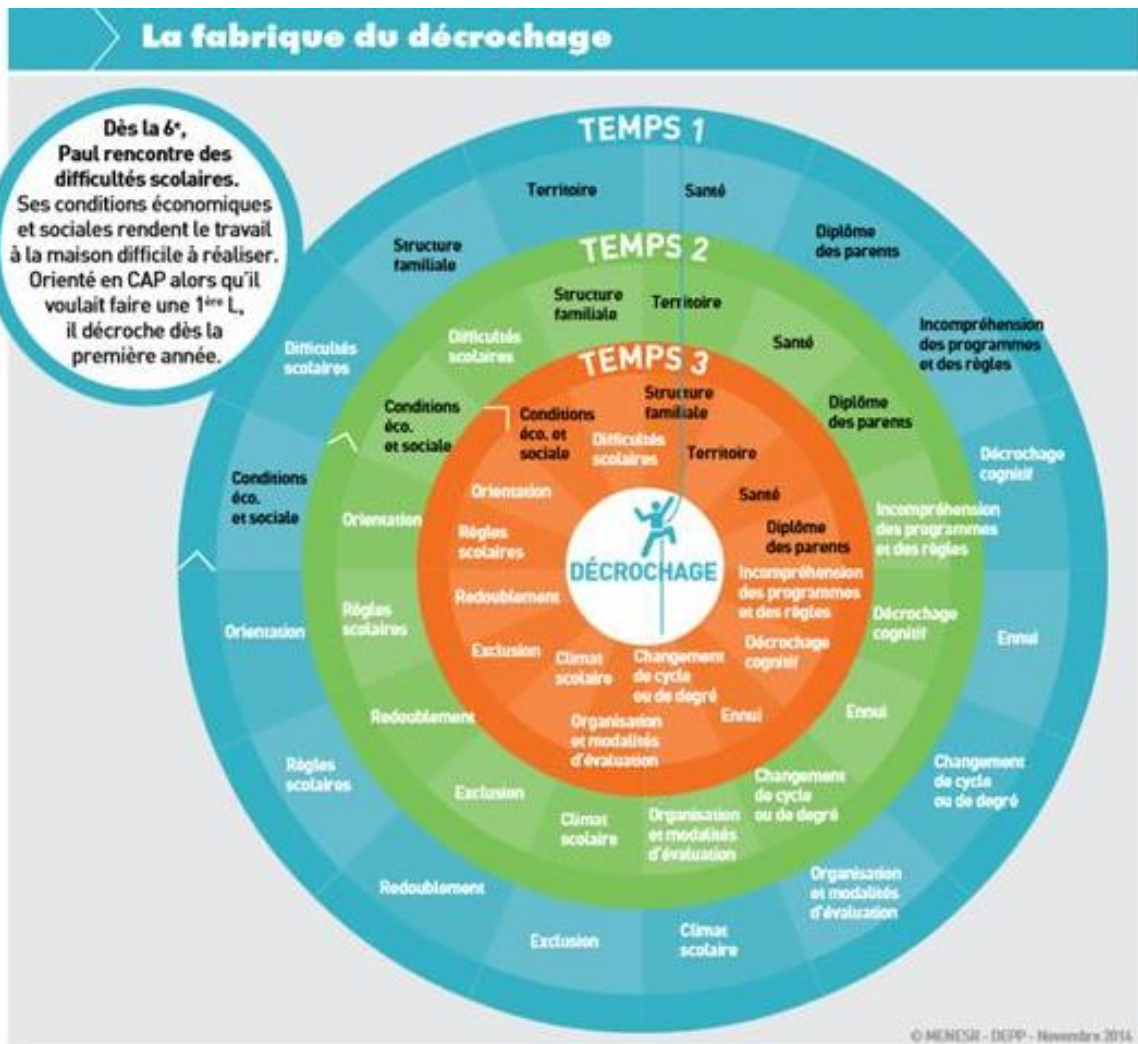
La fabrique du décrochage

Dès la 6$^e$, Paul rencontre des difficultés scolaires. Ses conditions économiques et sociales rendent le travail à la maison difficile à réaliser. Orienté en CAP alors qu'il voulait faire une 1$^{ère}$ L, il décroche dès la première année.

TEMPS 1

Territoire
Santé
Diplôme des parents
Incompréhension des programmes et des règles
Décrochage cognitif
Ennui
Changement de cycle ou de degré
Organisation et modalités d'évaluation
Climat scolaire
Exclusion
Redoublement
Règles scolaires
Orientation
Conditions éco. et sociale
Difficultés scolaires
Structure familiale

TEMPS 2

Structure familiale
Territoire
Santé
Diplôme des parents
Incompréhension des programmes et des règles
Décrochage cognitif
Ennui
Changement de cycle ou de degré
Organisation et modalités d'évaluation
Climat scolaire
Exclusion
Redoublement
Règles scolaires
Orientation
Conditions éco. et sociale
Difficultés scolaires

TEMPS 3

Structure familiale
Territoire
Santé
Diplôme des parents
Incompréhension des programmes et des règles
Décrochage cognitif
Ennui
Changement de cycle ou de degré
Organisation et modalités d'évaluation
Climat scolaire
Exclusion
Redoublement
Règles scolaires
Orientation
Conditions éco. et sociale
Difficultés scolaires

DÉCROCHAGE

© MENESR - DEPP - Novembre 2014